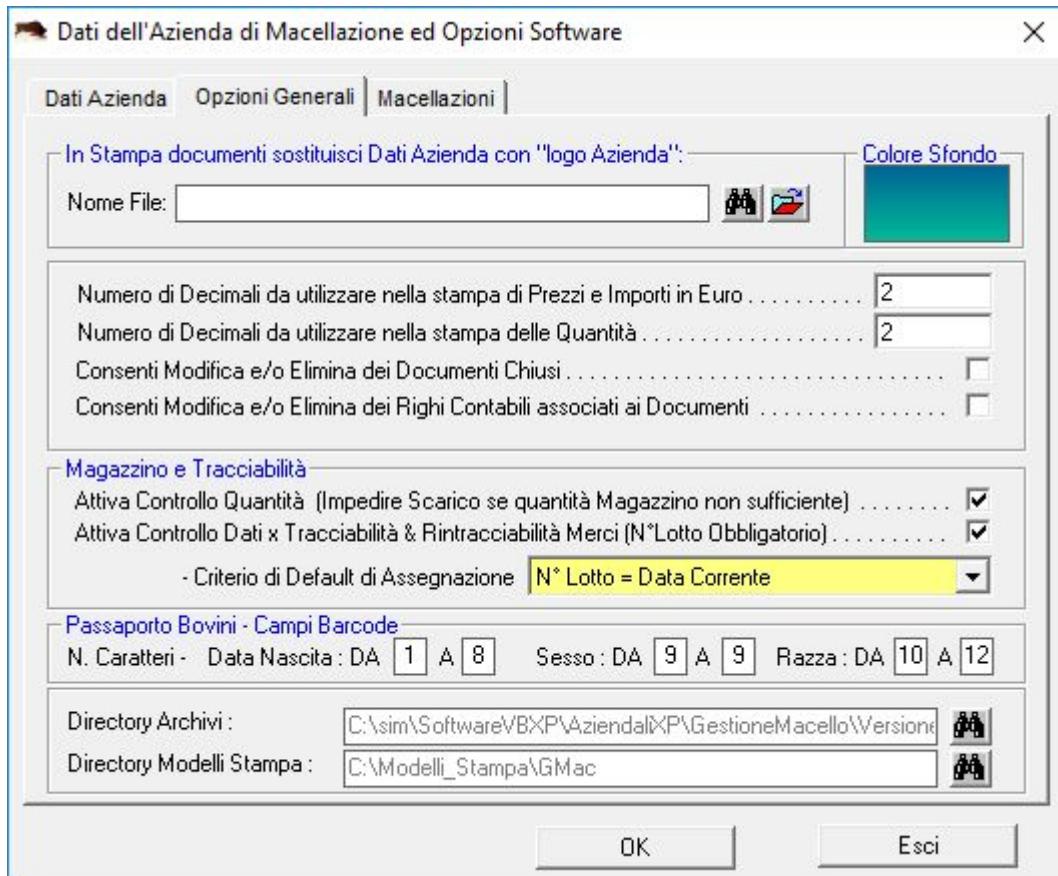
Dati dell'Azienda di Macellazione ed Opzioni Software

Dati Azienda | Opzioni Generali | Macellazioni

In Stampa documenti sostituisci Dati Azienda con "logo Azienda":
Nome File:

Colore Sfondo

Numero di Decimali da utilizzare nella stampa di Prezzi e Importi in Euro .......... 2
Numero di Decimali da utilizzare nella stampa delle Quantità .......... 2
Consenti Modifica e/o Elimina dei Documenti Chiusi ..........
Consenti Modifica e/o Elimina dei Righi Contabili associati ai Documenti ..........

Magazzino e Tracciabilità
Attiva Controllo Quantità (Impedire Scarico se quantità Magazzino non sufficiente) ........
Attiva Controllo Dati x Tracciabilità & Rintracciabilità Merci (N°Lotto Obbligatorio) ........
- Criterio di Default di Assegnazione N° Lotto = Data Corrente

Passaporto Bovini - Campi Barcode
N. Caratteri - Data Nascita : DA 1 A 8 Sesso : DA 9 A 9 Razza : DA 10 A 12

Directory Archivi : C:\sim\SoftwareVBXP\AziendaliXP\GestioneMacello\Versione
Directory Modelli Stampa : C:\Modelli_Stampa\GMac

OK
Esci